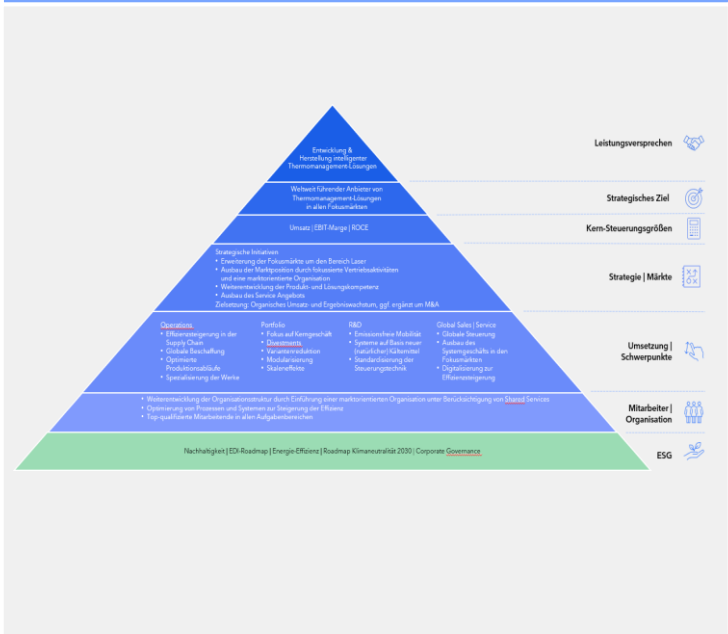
Entwicklung & Herstellung intelligenter Thermomanagement-Lösungen

Leistungsversprechen

Weltweit führender Anbieter von Thermomanagement-Lösungen in allen Fokusmärkten

Strategisches Ziel

Umsatz | EBIT-Marge | ROCE

Kern-Steuerungsgrößen

Strategische Initiativen
• Erweiterung der Fokusmärkte um den Bereich Laser
• Ausbau der Marktposition durch fokussierte Vertriebsaktivitäten und eine marktorientierte Organisation
• Weiterentwicklung der Produkt- und Lösungskompetenz
• Ausbau des Service Angebots
Zielsetzung: Organisches Umsatz- und Ergebniswachstum, ggf. ergänzt um M&A

Strategie | Märkte

Operations
• Effizienzsteigerung in der Supply Chain
• Globale Beschaffung
• Optimierte Produktionsabläufe
• Spezialisierung der Werke

Portfolio
• Fokus auf Kerngeschäft
• Divestments
• Variantenreduktion
• Modularisierung
• Skaleneffekte

R&D
• Emissionsfreie Mobilität
• Systeme auf Basis neuer (natürlicher) Kältemittel
• Standardisierung der Steuerungstechnik

Global Sales | Service
• Globale Steuerung
• Ausbau des Systemgeschäfts in den Fokusmärkten
• Digitalisierung zur Effizienzsteigerung

Umsetzung | Schwerpunkte

• Weiterentwicklung der Organisationsstruktur durch Einführung einer marktorientierten Organisation unter Berücksichtigung von Shared Services
• Optimierung von Prozessen und Systemen zur Steigerung der Effizienz
• Top-qualifizierte Mitarbeitende in allen Aufgabenbereichen

Mitarbeiter | Organisation

Nachhaltigkeit | EDI-Roadmap | Energie-Effizienz | Roadmap Klimaneutralität 2030 | Corporate Governance

ESG